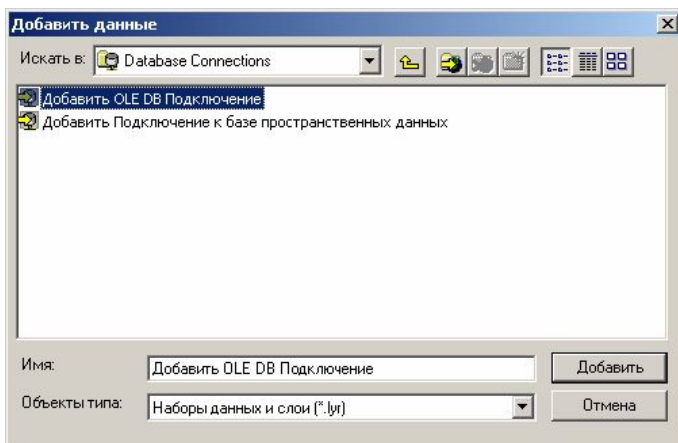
Добавить данные

Искать в: Database Connections

Добавить OLE DB Подключение
Добавить Подключение к базе пространственных данных

Имя: Добавить OLE DB Подключение
Добавить

Объекты типа: Наборы данных и слои (*.lyr)
Отмена